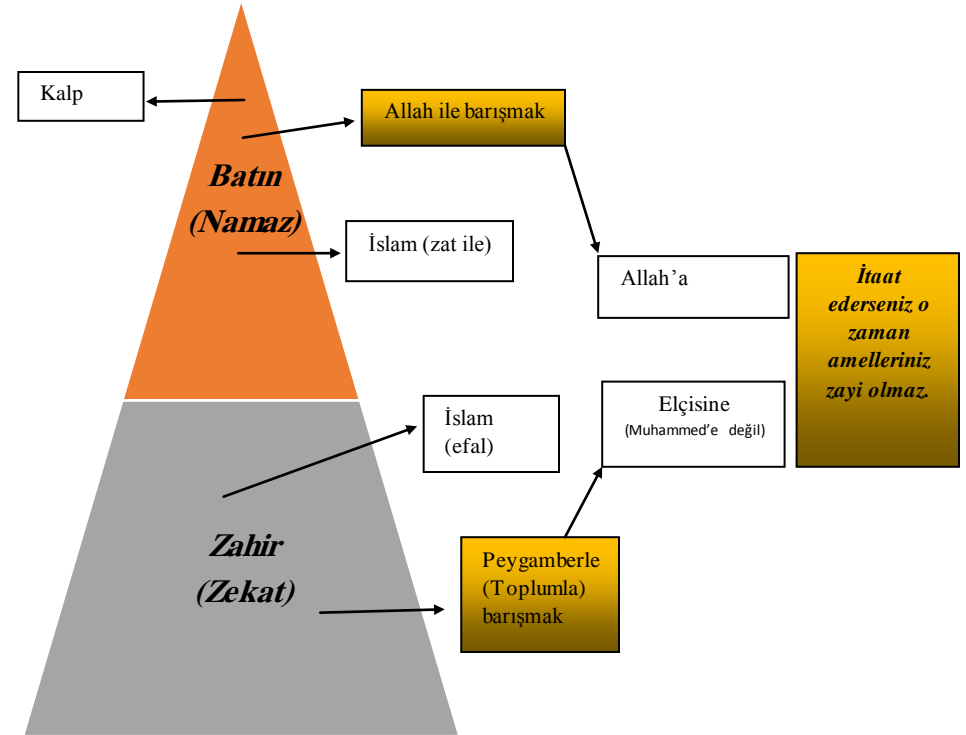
Kalp

Allah ile barışmak

Batın
(Namaz)

İslam (zat ile)

Allah'a

İtaat ederseniz o zaman amelleriniz zayi olmaz.

İslam
(efal)

Elçisine
(Muhammed'e değil)

Zahir
(Zekat)

Peygamberle
(Toplumla)
barışmak